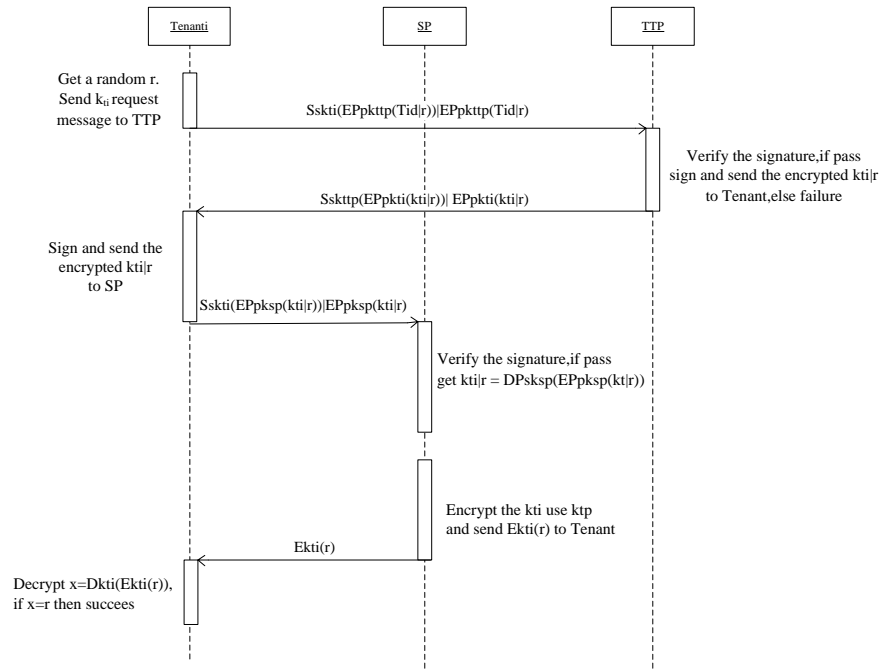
Tenanti

SP

TTP

Get a random r. Send $k_{ti}$ request message to TTP

Sskti(EPpkttp(Tid|r))|EPpkttp(Tid|r)

Verify the signature,if pass sign and send the encrypted kti|r to Tenant,else failure

Sskttp(EPpkti(kti|r))| EPpkti(kti|r)

Sign and send the encrypted kti|r to SP

Sskti(EPpksp(kti|r))|EPpksp(kti|r)

Verify the signature,if pass get kti|r = DPsksp(EPpksp(kt|r))

Encrypt the kti use ktp and send Ekti(r) to Tenant

Ekti(r)

Decrypt x=Dkti(Ekti(r)), if x=r then succees